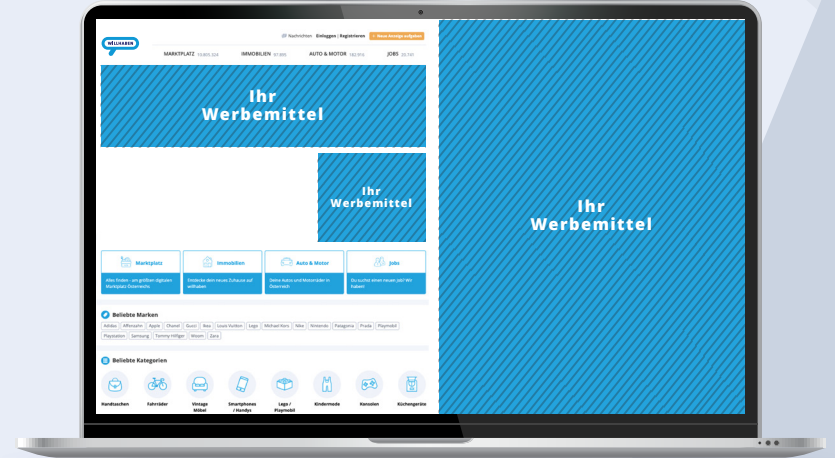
willhaben

Nachrichten Einloggen | Registrieren + Neue Anzeige aufgeben

MARKTPLATZ 10.805.324 IMMOBILIEN 91.885 AUTO & MOTOR 180.916 JOBS 20.741

Ihr Werbemittel

Ihr Werbemittel

Marktplatz
Alles finden - am größten digitalen Marktplatz Österreichs

Immobilien
Entdecke dein neues Zuhause auf willhaben

Auto & Motor
Deine Autos und Motorräder in Österreich

Jobs
Du suchst einen neuen Job? Wir haben

Beliebte Marken

Adidas Affenzahn Apple Chanel Gucci Ikea Louis Vuitton Lego Michael Kors Nike Nintendo Patagonia Prada Playmobil Playstation Samsung Tommy Hilfiger Woom Zara

Beliebte Kategorien

Handtaschen Fahrräder Vintage Möbel Smartphones / Handys Lego / Playmobil Kindermode Konsolen Küchengeräte

Ihr Werbemittel